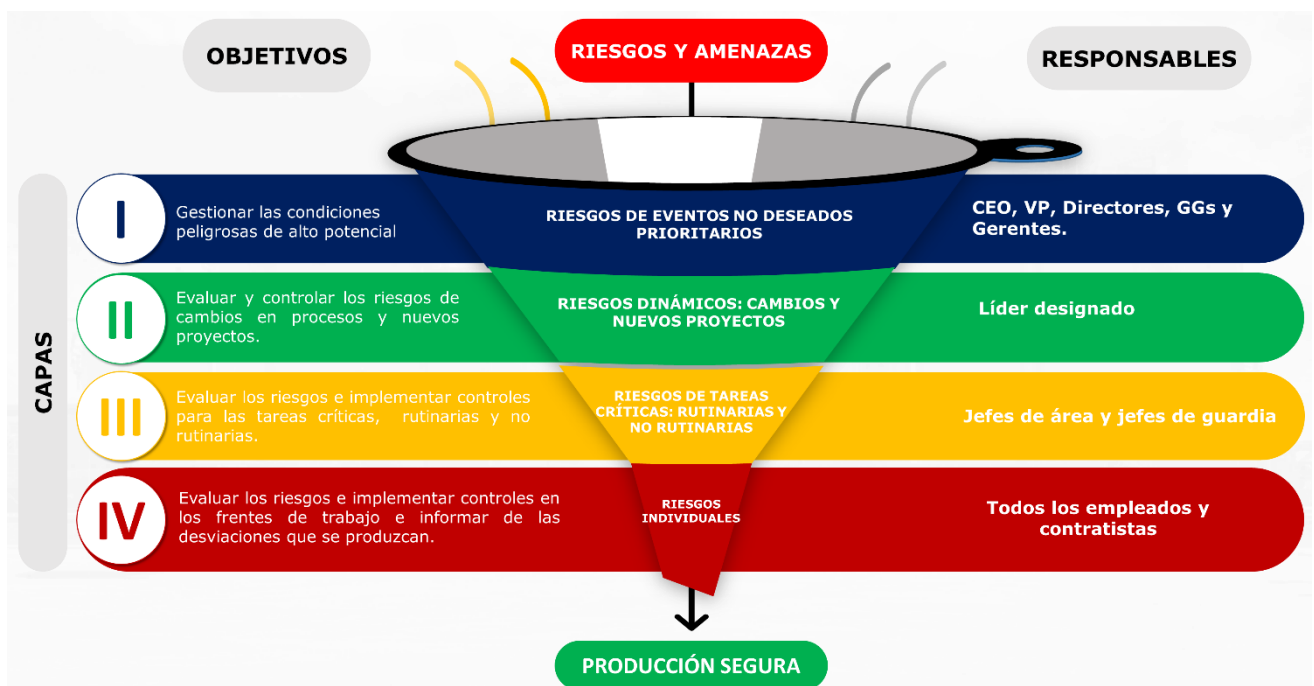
OBJETIVOS

RIESGOS Y AMENAZAS

RESPONSABLES

CAPAS

I

Gestionar las condiciones peligrosas de alto potencial

RIESGOS DE EVENTOS NO DESEADOS PRIORITARIOS

CEO, VP, Directores, GGs y Gerentes.

II

Evaluar y controlar los riesgos de cambios en procesos y nuevos proyectos.

RIESGOS DINÁMICOS: CAMBIOS Y NUEVOS PROYECTOS

Líder designado

III

Evaluar los riesgos e implementar controles para las tareas críticas, rutinarias y no rutinarias.

RIESGOS DE TAREAS CRÍTICAS: RUTINARIAS Y NO RUTINARIAS

Jefes de área y jefes de guardia

IV

Evaluar los riesgos e implementar controles en los frentes de trabajo e informar de las desviaciones que se produzcan.

RIESGOS INDIVIDUALES

Todos los empleados y contratistas

PRODUCCIÓN SEGURA